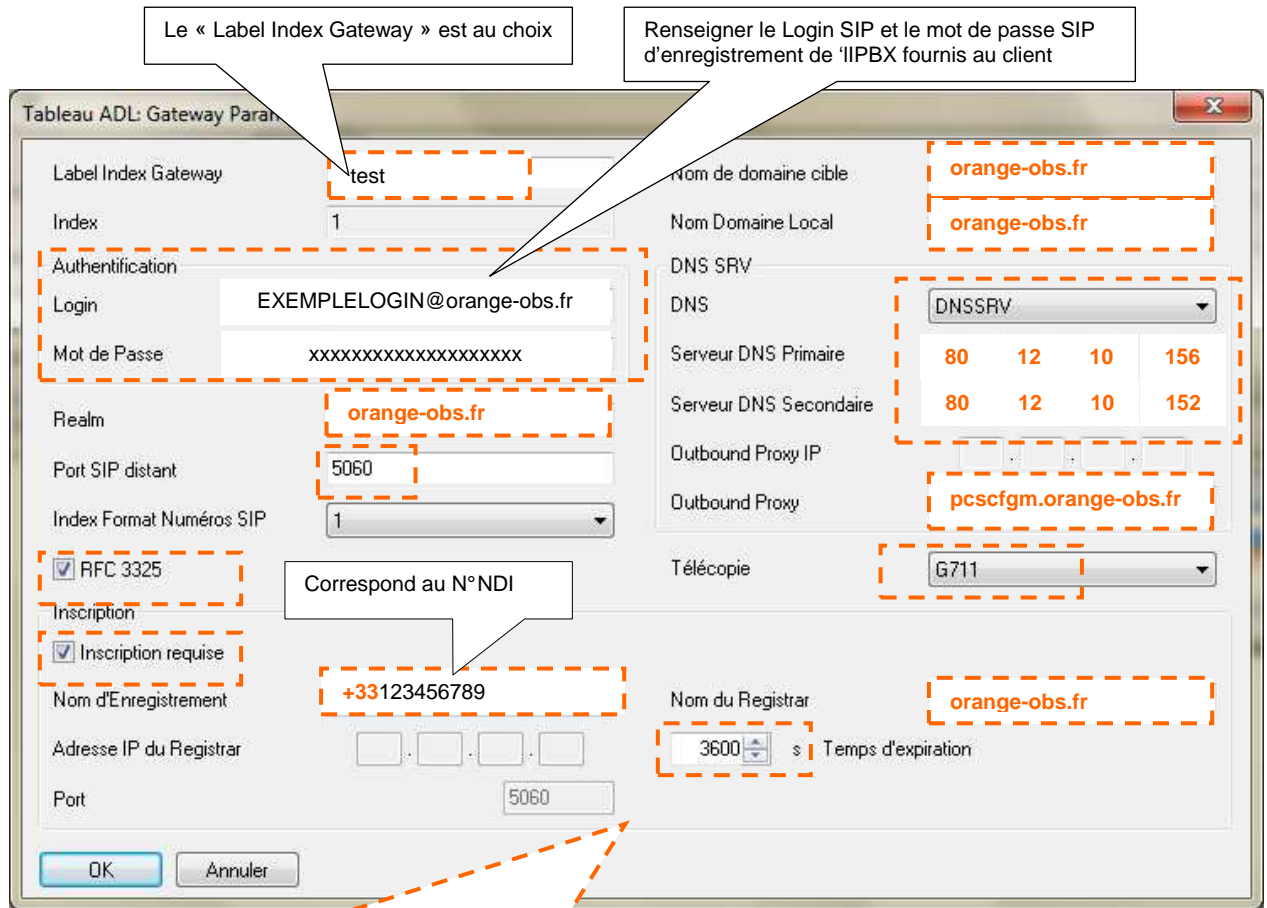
Le « Label Index Gateway » est au choix

Renseigner le Login SIP et le mot de passe SIP d'enregistrement de 'IIPBX fournis au client

Tableau ADL: Gateway Param

Label Index Gateway test
Index 1
Authentification
Login EXEMPLELOGIN@orange-obs.fr
Mot de Passe xxxxxxxxxxxxxxxxxxxx
Realm orange-obs.fr
Port SIP distant 5060
Index Format Numéros SIP 1
RFC 3325

Nom de domaine cible orange-obs.fr
Nom Domaine Local orange-obs.fr
DNS SRV
DNS DNSSRV
Serveur DNS Primaire 80 12 10 156
Serveur DNS Secondaire 80 12 10 152
Outbound Proxy IP
Outbound Proxy pcscfgm.orange-obs.fr
Télecopie G711

Correspond au N°NDI

Inscription
Inscription requise
Nom d'Enregistrement +33123456789
Adresse IP du Registrar
Port 5060
Nom du Registrar orange-obs.fr
3600 s Temps d'expiration

OK Annuler